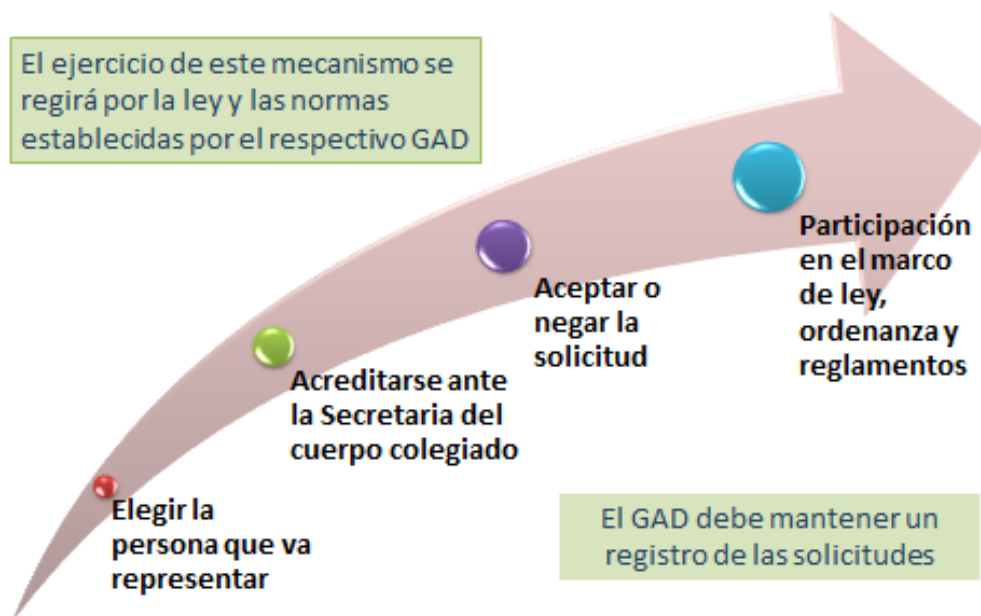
El ejercicio de este mecanismo se regirá por la ley y las normas establecidas por el respectivo GAD

Elegir la persona que va representar

Acreditarse ante la Secretaria del cuerpo colegiado

Aceptar o negar la solicitud

Participación en el marco de ley, ordenanza y reglamentos

El GAD debe mantener un registro de las solicitudes